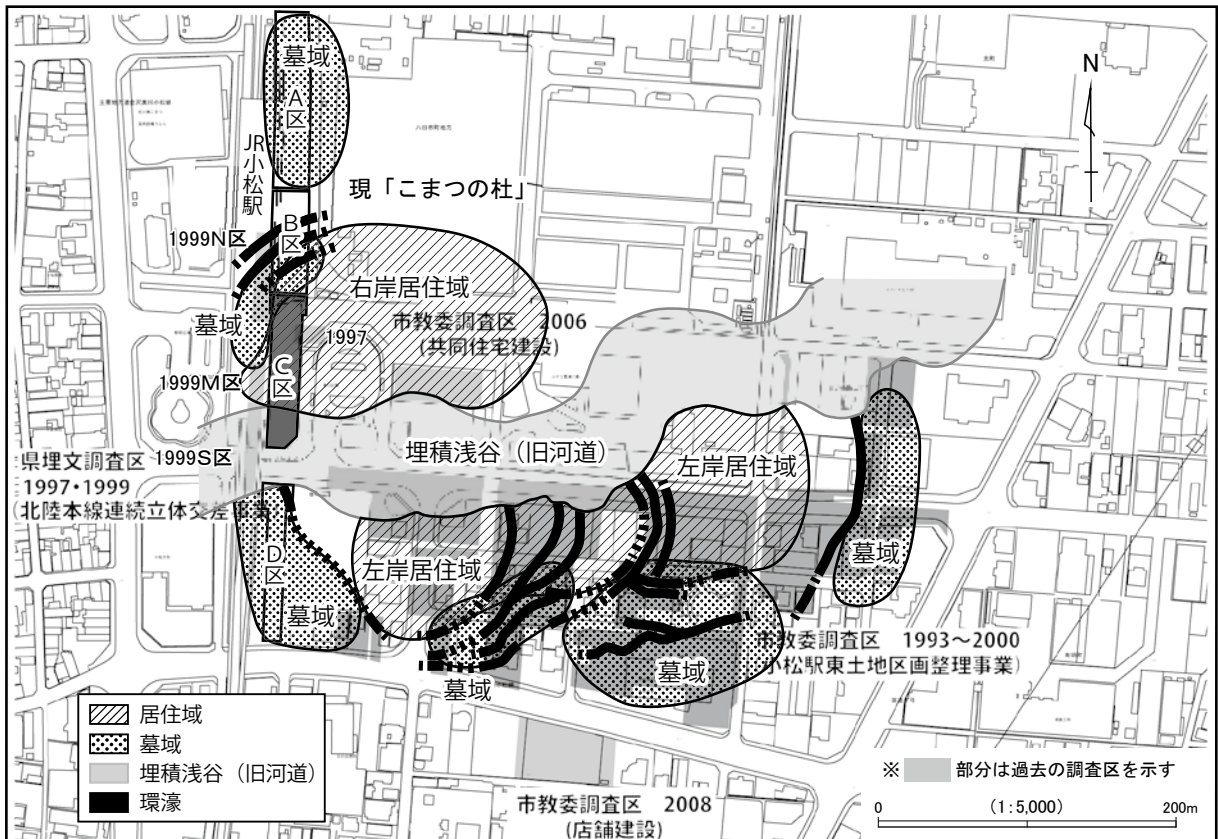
墓域
A区
JR小松駅
現「こまつの杜」
N
B区
1999N区
右岸居住域
墓域
市教委調査区 2006
(共同住宅建設)
1997
C区
1999M区
県埋文調査区 1999S区
1997・1999
(北陸本線連続立体交差事業)
埋積浅谷(旧河道)
左岸居住域
D区
左岸居住域
墓域
墓域
市教委調査区 1993~2000
小松駅東土地区画整理事業)
墓域
墓域
居住域
墓域
埋積浅谷(旧河道)
環濠
※ 部分は過去の調査区を示す
市教委調査区 2008
(店舗建設)
0
(1:5,000)
200m